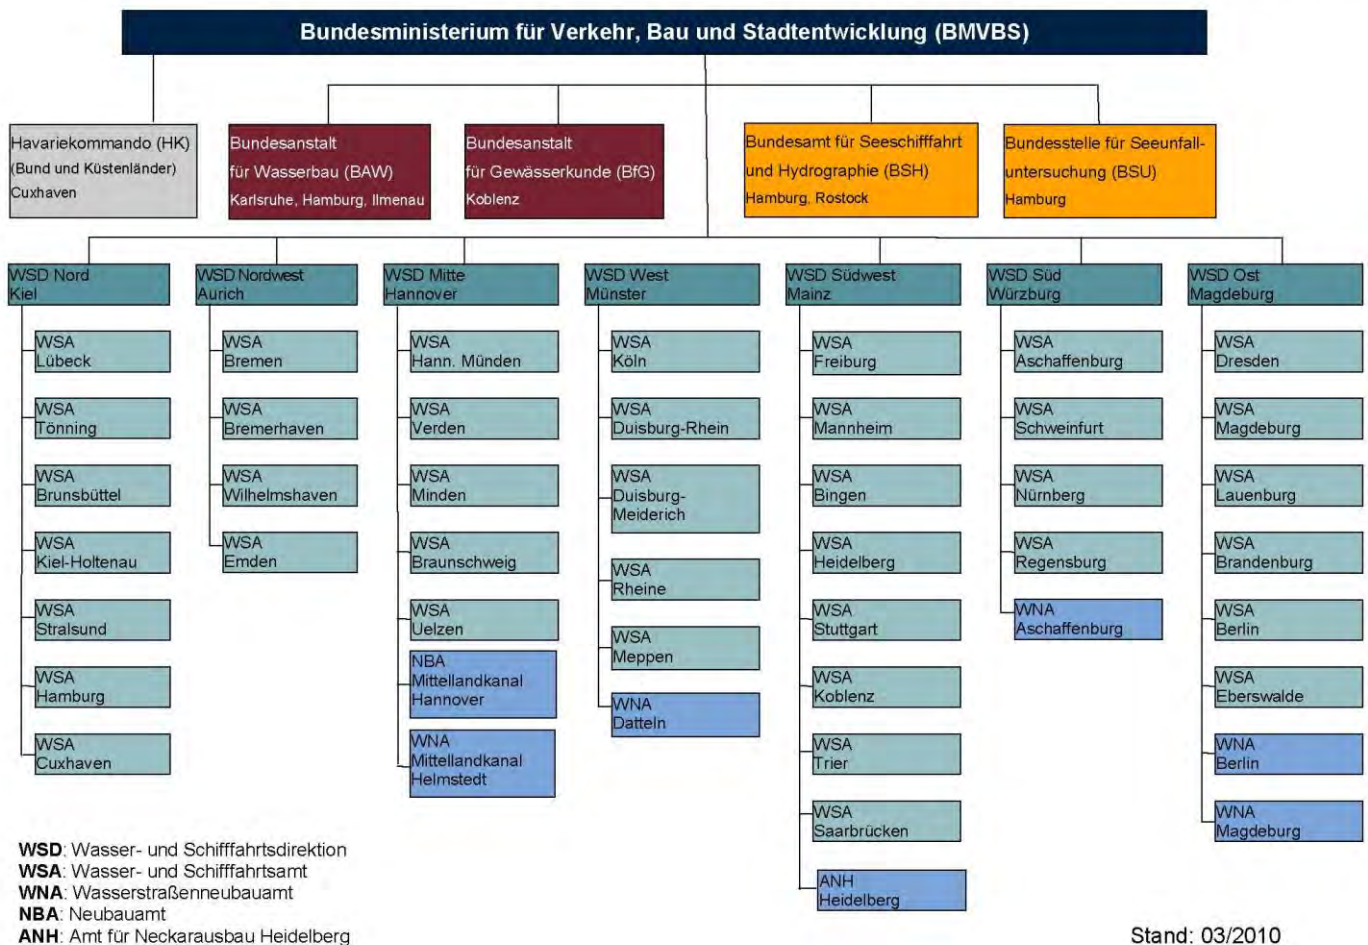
Bundesministerium für Verkehr, Bau und Stadtentwicklung (BMVBS)

Havariekommando (HK)
(Bund und Küstenländer)
Cuxhaven

Bundesanstalt
für Wasserbau (BAW)
Karlsruhe, Hamburg, Ilmenau

Bundesanstalt
für Gewässerkunde (BfG)
Koblenz

Bundesamt für Seeschifffahrt
und Hydrographie (BSH)
Hamburg, Rostock

Bundesstelle für Seeunfalluntersuchung (BSU)
Hamburg

WSD Nord
Kiel

WSA
Lübeck

WSA
Tönning

WSA
Brunsbüttel

WSA
Kiel-Holtenau

WSA
Stralsund

WSA
Hamburg

WSA
Cuxhaven

WSD Nordwest
Aurich

WSA
Bremen

WSA
Bremerhaven

WSA
Wilhelmshaven

WSA
Emden

WSD Mitte
Hannover

WSA
Hann. Münden

WSA
Verden

WSA
Minden

WSA
Braunschweig

WSA
Uelzen

NBA
Mittellandkanal
Hannover

WNA
Mittellandkanal
Helmstedt

WSD West
Münster

WSA
Köln

WSA
Duisburg-Rhein

WSA
Duisburg-Meiderich

WSA
Rheine

WSA
Meppen

WNA
Datteln

WSD Südwest
Mainz

WSA
Freiburg

WSA
Mannheim

WSA
Bingen

WSA
Heidelberg

WSA
Stuttgart

WSA
Koblenz

WSA
Trier

WSA
Saarbrücken

ANH
Heidelberg

WSD Süd
Würzburg

WSA
Aschaffenburg

WSA
Schweinfurt

WSA
Nürnberg

WSA
Regensburg

WNA
Aschaffenburg

WSD Ost
Magdeburg

WSA
Dresden

WSA
Magdeburg

WSA
Lauenburg

WSA
Brandenburg

WSA
Berlin

WSA
Eberswalde

WNA
Berlin

WNA
Magdeburg

**WSD**: Wasser- und Schifffahrtsdirektion
**WSA**: Wasser- und Schifffahrtsamt
**WNA**: Wasserstraßenneubauamt
**NBA**: Neubauamt
**ANH**: Amt für Neckarausbau Heidelberg

Stand: 03/2010